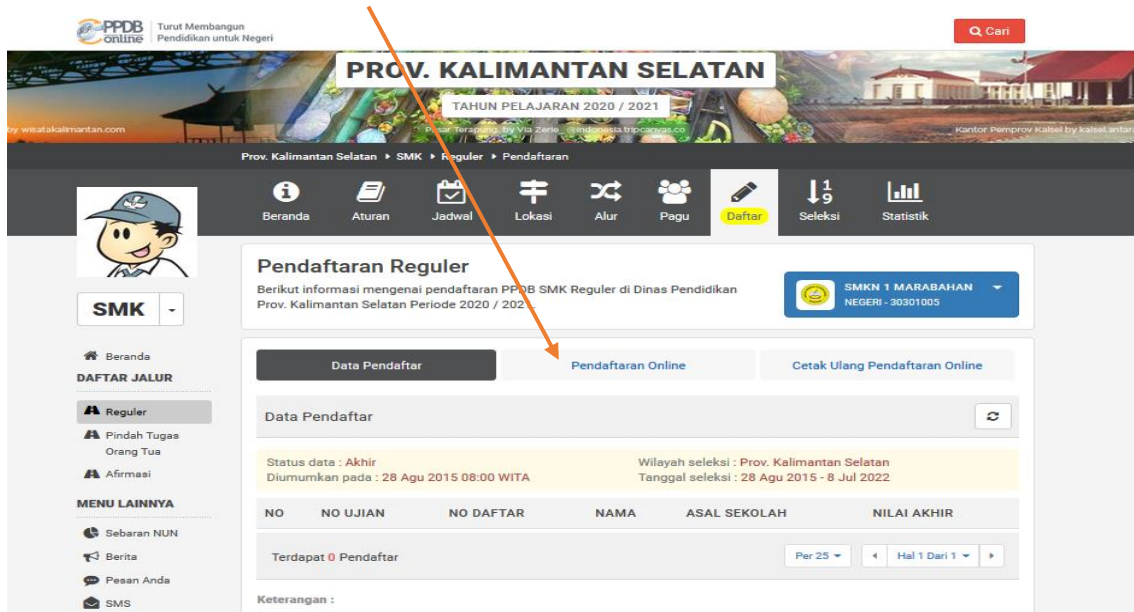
PPDB online Turut Membangun Pendidikan untuk Negeri

Cari

PROV. KALIMANTAN SELATAN

TAHUN PELAJARAN 2020 / 2021

by wisatakalimantan.com

Pasar Terapung, by Via Zerie_ @indonesia.tripcanvas.co

Kantor Pemprov Kalsel by kalsel.antar

Prov. Kalimantan Selatan ▸ SMK ▸ Reguler ▸ Pendaftaran

Beranda Aturan Jadwal Lokasi Alur Pagu Daftar Seleksi Statistik

SMK

Beranda
DAFTAR JALUR
Reguler
Pindah Tugas Orang Tua
Afirmasi
MENU LAINNYA
Sebaran NUN
Berita
Pesan Anda
SMS

Pendaftaran Reguler

Berikut informasi mengenai pendaftaran PPDB SMK Reguler di Dinas Pendidikan Prov. Kalimantan Selatan Periode 2020 / 202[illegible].

SMKN 1 MARABAHAN
NEGERI - 30301005

Data Pendaftar | Pendaftaran Online | Cetak Ulang Pendaftaran Online

Data Pendaftar

Status data : Akhir
Diumumkan pada : 28 Agu 2015 08:00 WITA

Wilayah seleksi : Prov. Kalimantan Selatan
Tanggal seleksi : 28 Agu 2015 - 8 Jul 2022

| NO | NO UJIAN | NO DAFTAR | NAMA | ASAL SEKOLAH | NILAI AKHIR |
|---|---|---|---|---|---|

Terdapat 0 Pendaftar

Per 25 | Hal 1 Dari 1

Keterangan :